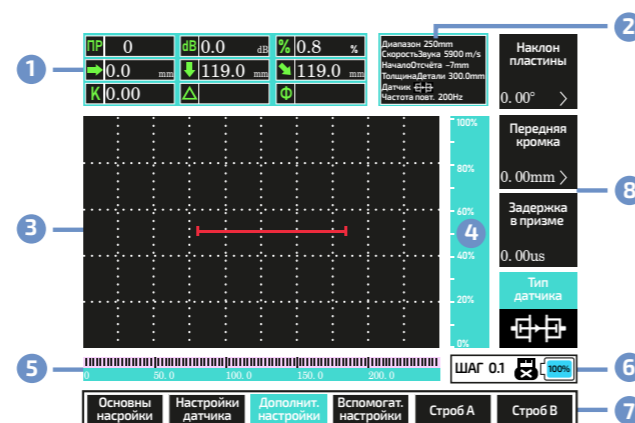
1
ПР 0
dB 0.0 dB
% 0.8 %
0.0 mm
119.0 mm
119.0 mm
K 0.00
Δ
Φ

2
Диапазон 250mm
СкоростьЗвука 5900 m/s
НачалоОтсчёта -7mm
ТолщинаДетали 300.0mm
Датчик
Частота повт. 200Hz

Наклон пластины
0. 00°

Передняя кромка
0. 00mm

8

Задержка в призме
0. 00us

Тип датчика

3

4

100%
80%
60%
40%
20%
0%

5

0 50. 0 100. 0 150. 0 200. 0

ШАГ 0.1
100%

6

Основны насройки
Настройки датчика
Дополнит. настройки
Вспомогат. настройки
Строб А
Строб B

7